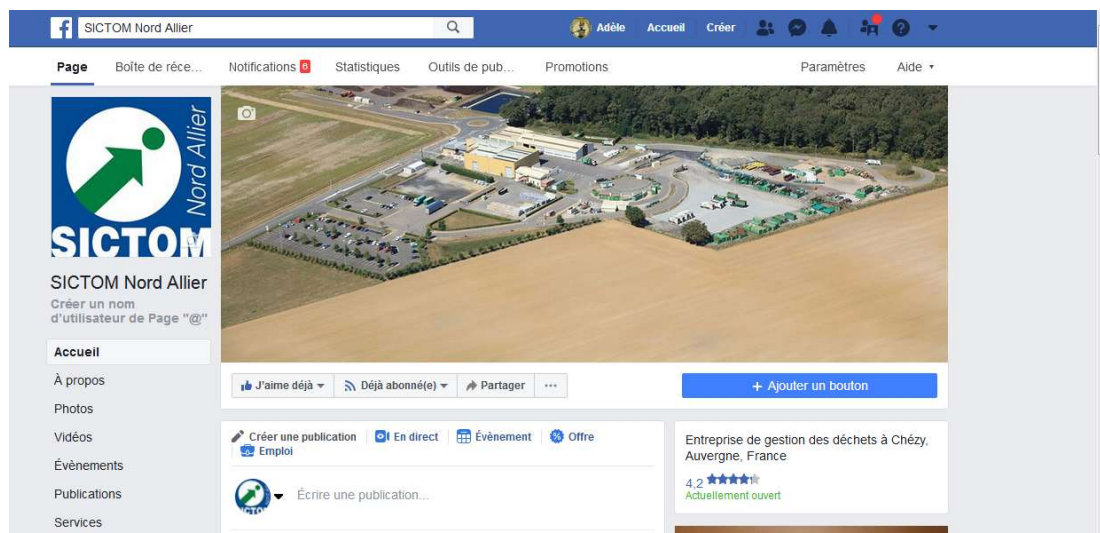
SICTOM Nord Allier

Adèle Accueil Créer

Page Boîte de réce... Notifications 6 Statistiques Outils de pub... Promotions Paramètres Aide

Nord Allier
SICTOM

SICTOM Nord Allier
Créer un nom d'utilisateur de Page "@"

Accueil
À propos
Photos
Vidéos
Évènements
Publications
Services

J'aime déjà Déjà abonné(e) Partager ...

+ Ajouter un bouton

Créer une publication En direct Évènement Offre Emploi

Écrire une publication...

Entreprise de gestion des déchets à Chézy, Auvergne, France

4,2
Actuellement ouvert